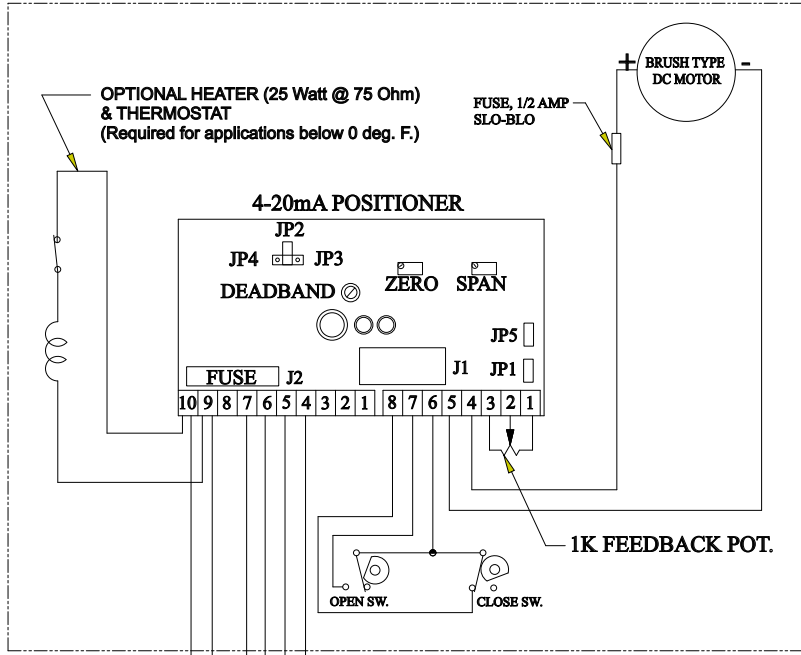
OPTIONAL HEATER (25 Watt @ 75 Ohm) & THERMOSTAT
(Required for applications below 0 deg. F.)

BRUSH TYPE DC MOTOR

+

-

FUSE, 1/2 AMP SLO-BLO

4-20mA POSITIONER

JP2

JP4

JP3

DEADBAND

ZERO

SPAN

JP5

JP1

FUSE

J2

J1

10 9 8 7 6 5 4 3 2 1

8 7 6 5 4 3 2 1

1K FEEDBACK POT.

OPEN SW.

CLOSE SW.